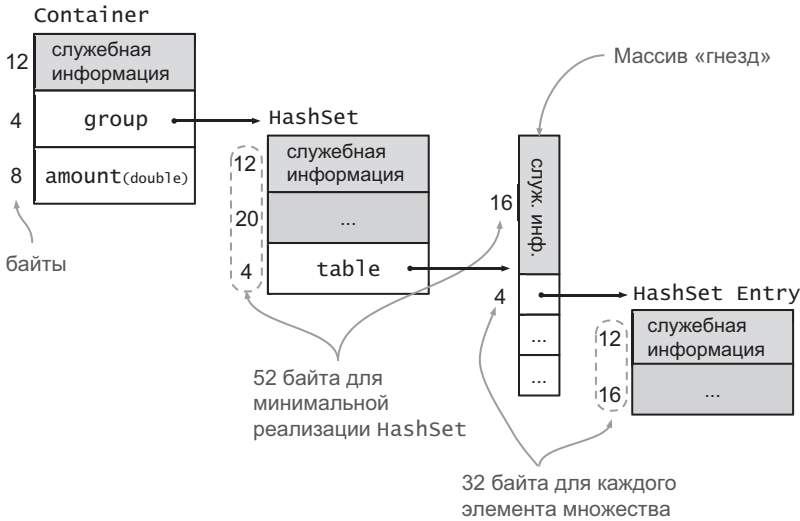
Container

12 служебная информация

4 group

8 amount(double)

байты

HashSet

12 служебная информация

20 ...

4 table

Массив «гнезд»

16 служ. инф.

4

...

...

HashSet Entry

12 служебная информация

16 ...

52 байта для минимальной реализации HashSet

32 байта для каждого элемента множества